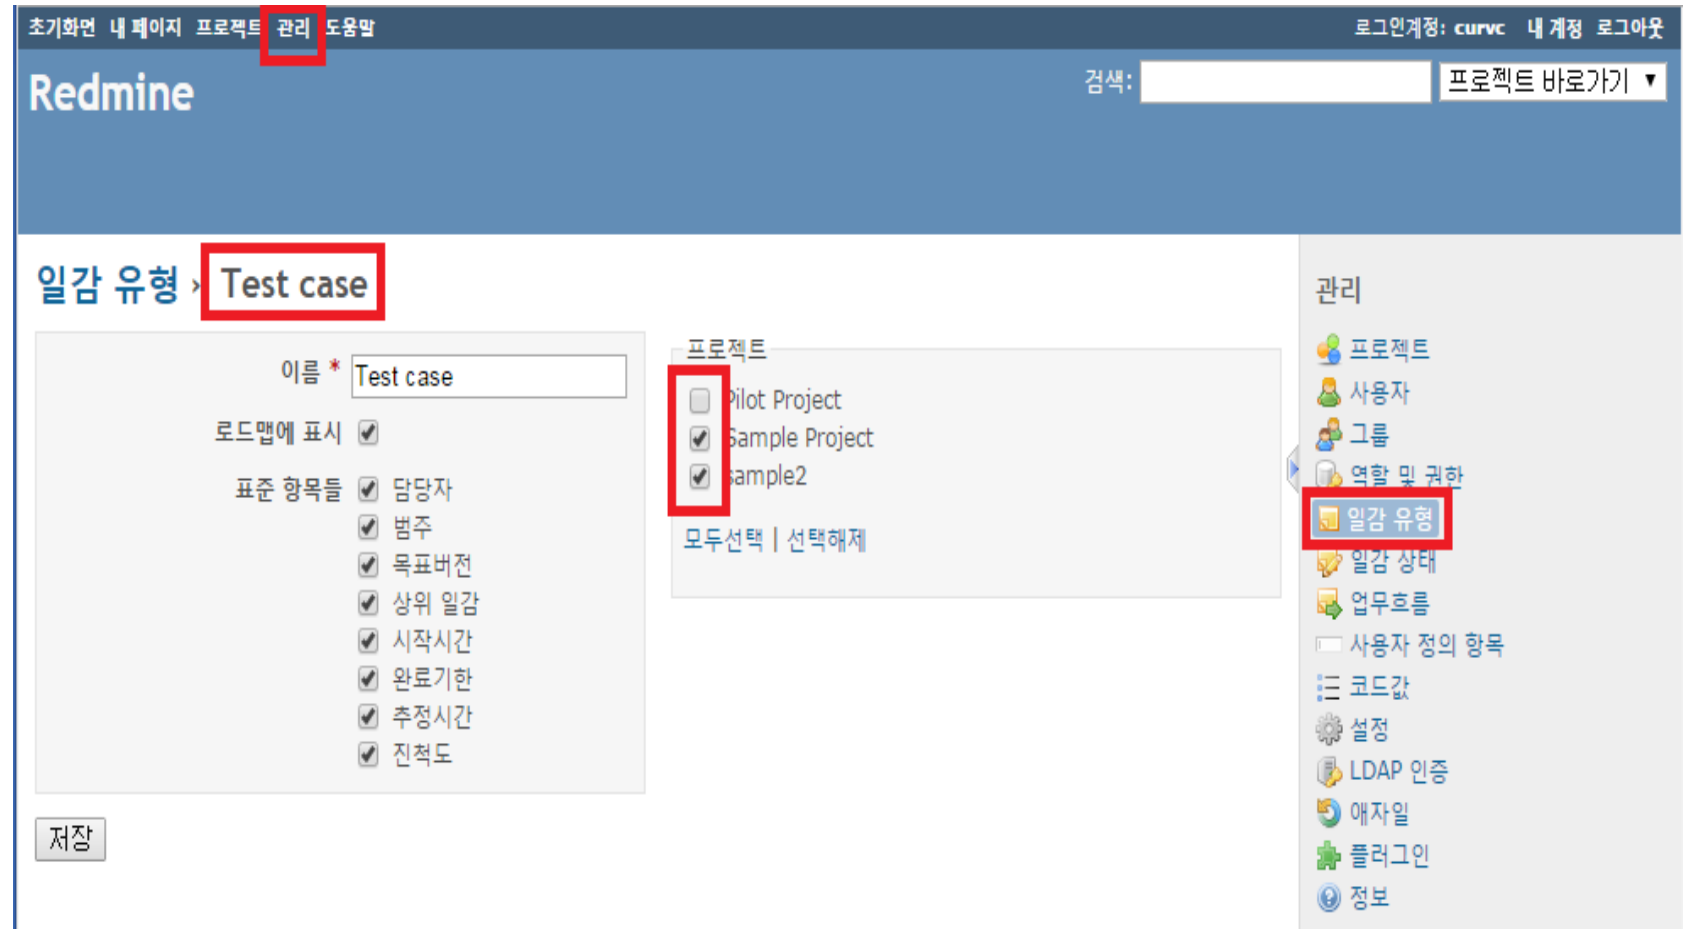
초기화면 내 페이지 프로젝트 관리 도움말

로그인계정: curvc 내 계정 로그아웃

Redmine

검색:

프로젝트 바로가기

일감 유형 » Test case

이름 * Test case

로드맵에 표시

표준 항목들 담당자
범주
목표버전
상위 일감
시작시간
완료기한
추정시간
진척도

저장

프로젝트
Pilot Project
Sample Project
sample2

모두선택 | 선택해제

관리
프로젝트
사용자
그룹
역할 및 권한
일감 유형
일감 상태
업무흐름
사용자 정의 항목
코드값
설정
LDAP 인증
애자일
플러그인
정보